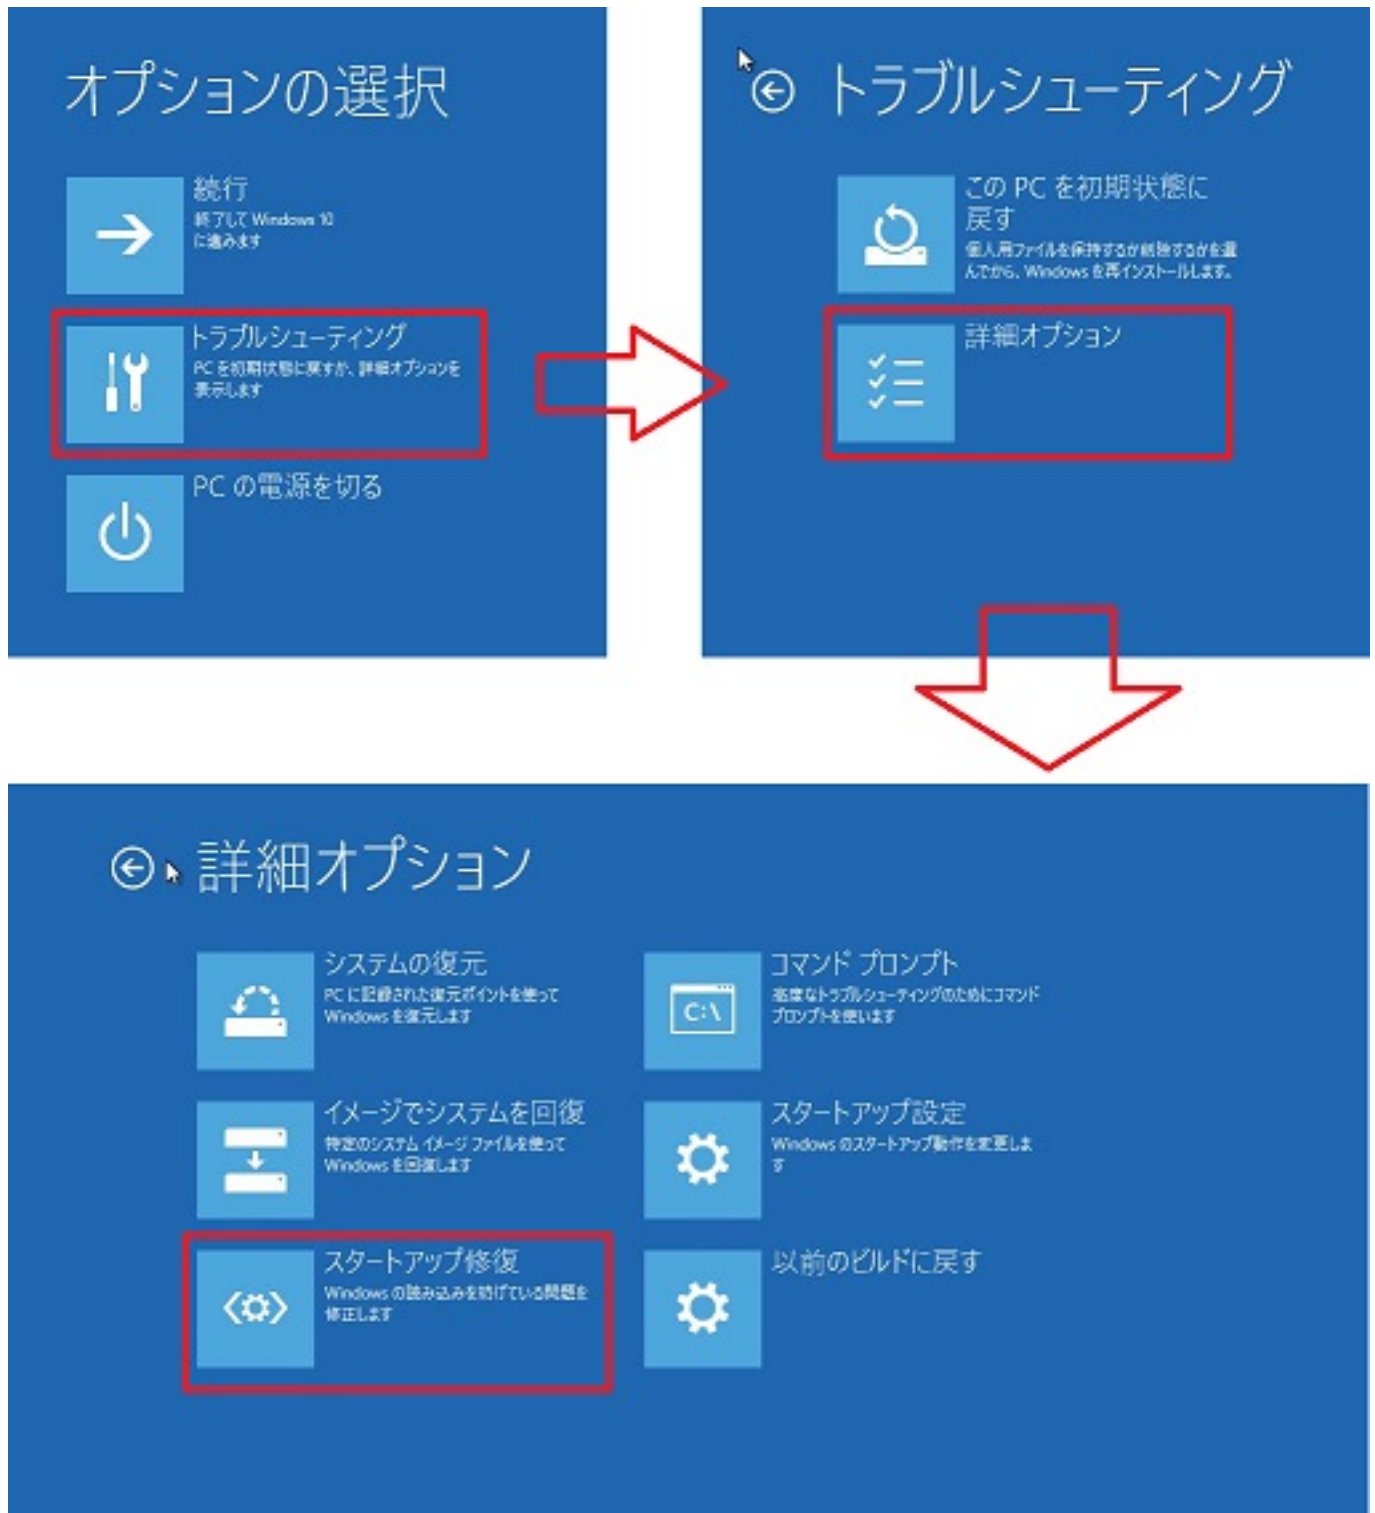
オプションの選択

続行
終了して Windows 10 に進みます

トラブルシューティング
PC を初期状態に戻すか、詳細オプションを表示します

PC の電源を切る

トラブルシューティング

この PC を初期状態に戻す
個人用ファイルを保持するか削除するかを選んでから、Windows を再インストールします。

詳細オプション

詳細オプション

システムの復元
PC に記録された復元ポイントを使って Windows を復元します

コマンド プロンプト
高度なトラブルシューティングのためにコマンド プロンプトを使います

C:\

イメージでシステムを回復
特定のシステム イメージ ファイルを使って Windows を回復します

スタートアップ設定
Windows のスタートアップ動作を変更します

スタートアップ修復
Windows の読み込みを妨げている問題を修正します

以前のビルドに戻す